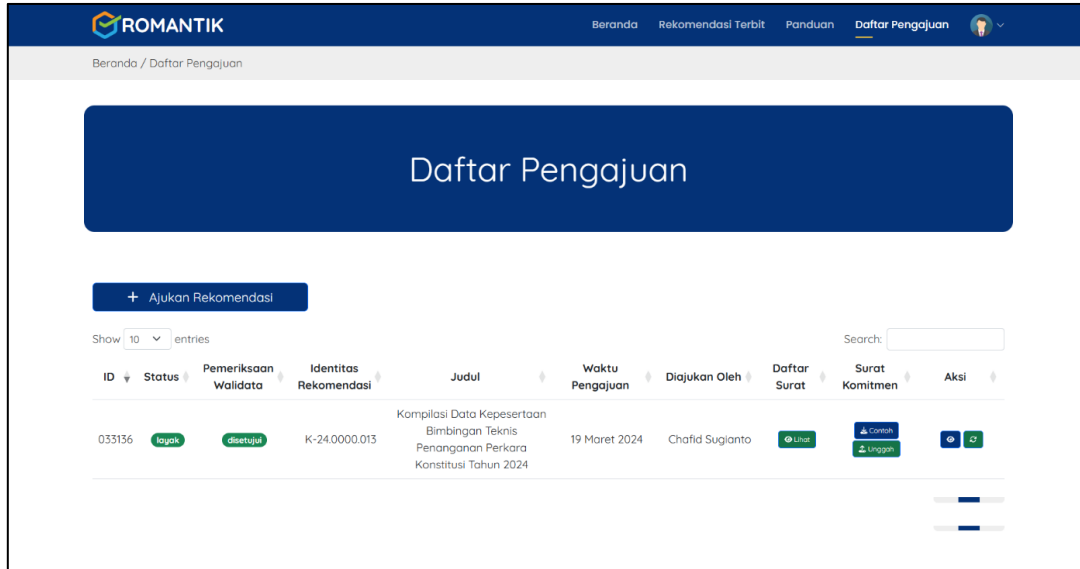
ROMANTIK

Beranda Rekomendasi Terbit Panduan Daftar Pengajuan

Beranda / Daftar Pengajuan

Daftar Pengajuan

+ Ajukan Rekomendasi

Show 10 entries

Search:

| ID | Status | Pemeriksaan Walidata | Identitas Rekomendasi | Judul | Waktu Pengajuan | Diajukan Oleh | Daftar Surat | Surat Komitmen | Aksi |
|---|---|---|---|---|---|---|---|---|---|
| 033136 | layak | disetujui | K-24.0000.013 | Kompilasi Data Kepesertaan Bimbingan Teknis Penanganan Perkara Konstitusi Tahun 2024 | 19 Maret 2024 | Chafid Sugianto | Lihat | Contoh Unggah | |